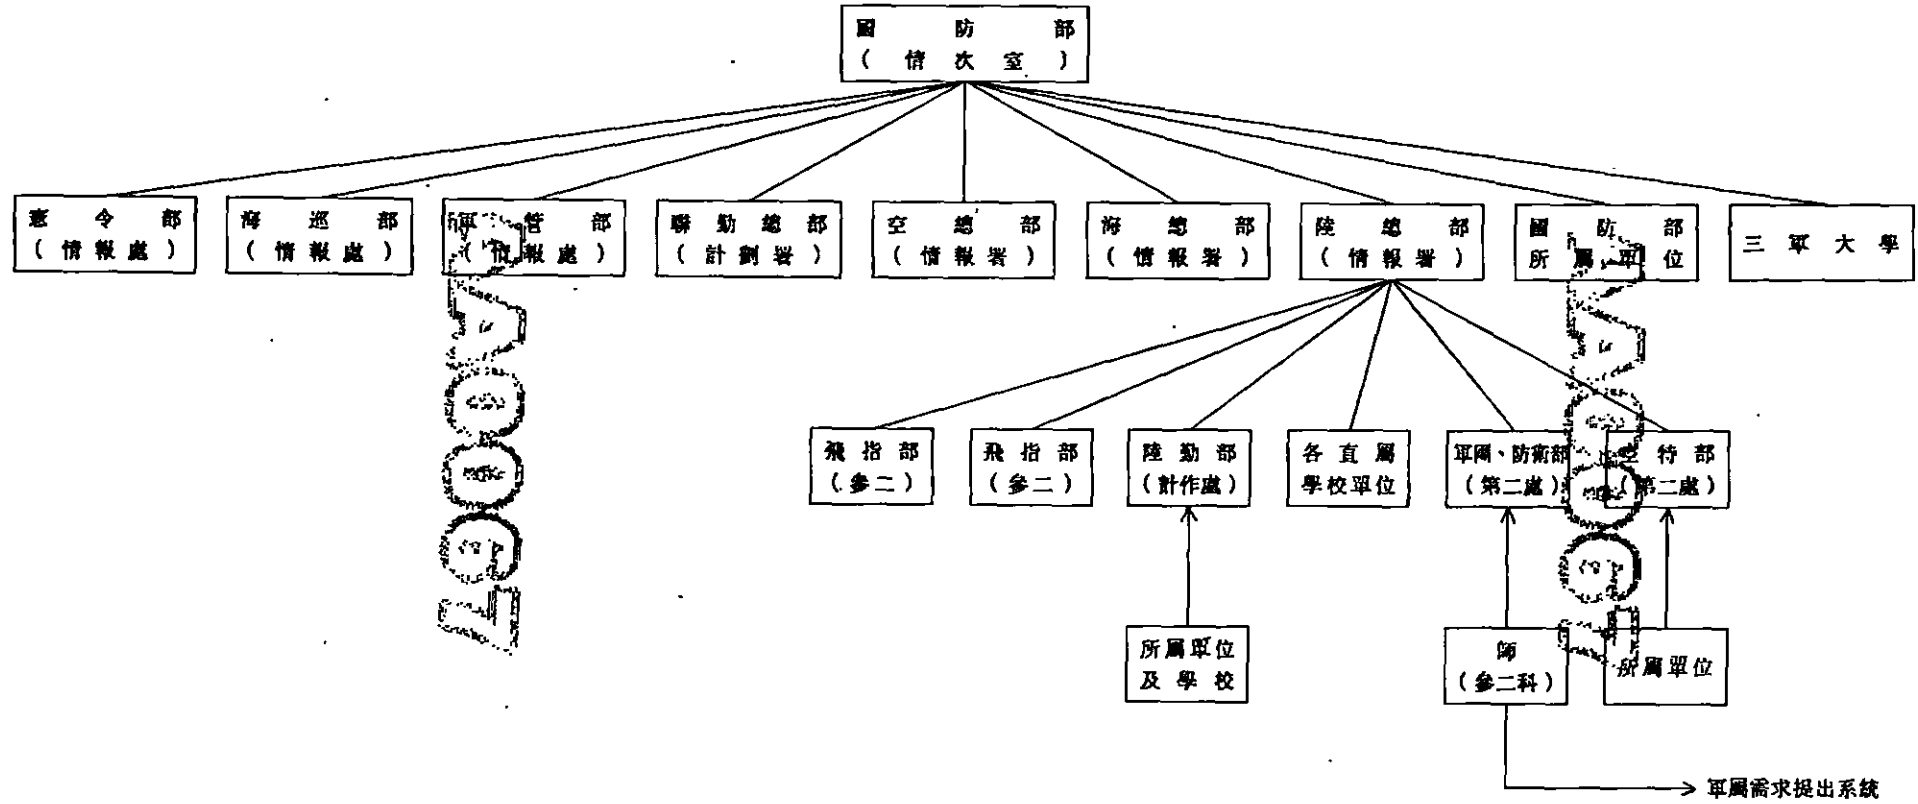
國防部
(情次室)

憲令部
(情報處)

海巡部
(情報處)

軍管部
(情報處)

聯勤總部
(計劃署)

空總部
(情報署)

海總部
(情報署)

陸總部
(情報署)

國防部
所屬單位

三軍大學

飛指部
(參二)

飛指部
(參二)

陸勤部
(計作處)

各直屬
學校單位

軍團、防衛部
(第二處)

空特部
(第二處)

所屬單位
及學校

師
(參二科)

所屬單位

軍屬需求提出系統

1009
1009